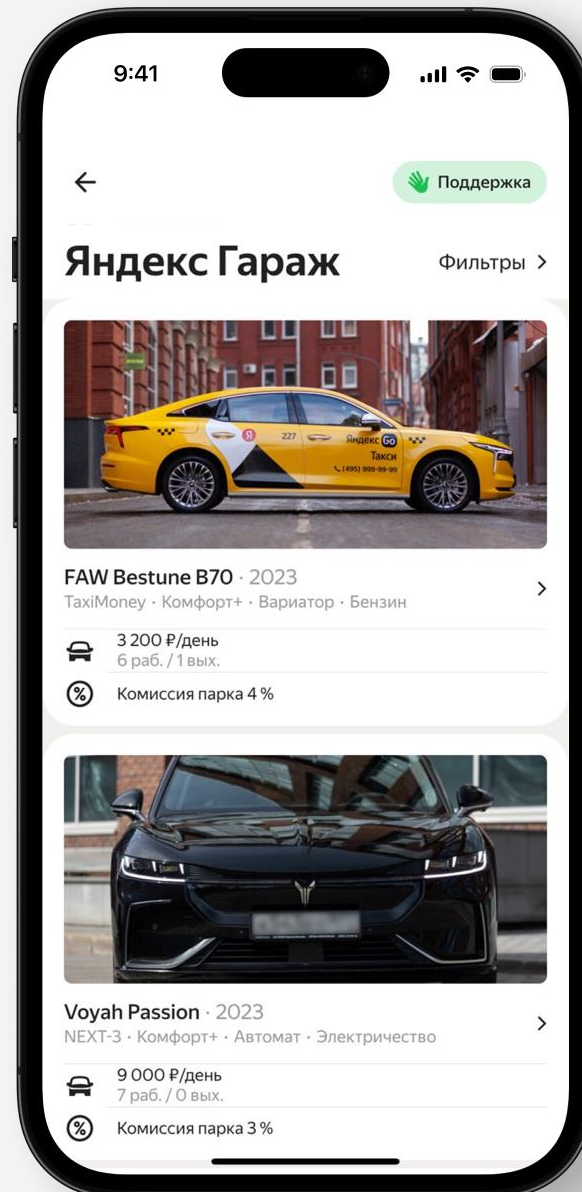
9:41

Поддержка

Яндекс Гараж

Фильтры >

227 Яндекс Go Такси (495) 999-99-99

FAW Bestune B70 · 2023
TaxiMoney · Комфорт+ · Вариатор · Бензин

3 200 ₽/день
6 раб. / 1 вых.

Комиссия парка 4 %

Voyah Passion · 2023
NEXT-3 · Комфорт+ · Автомат · Электричество

9 000 ₽/день
7 раб. / 0 вых.

Комиссия парка 3 %